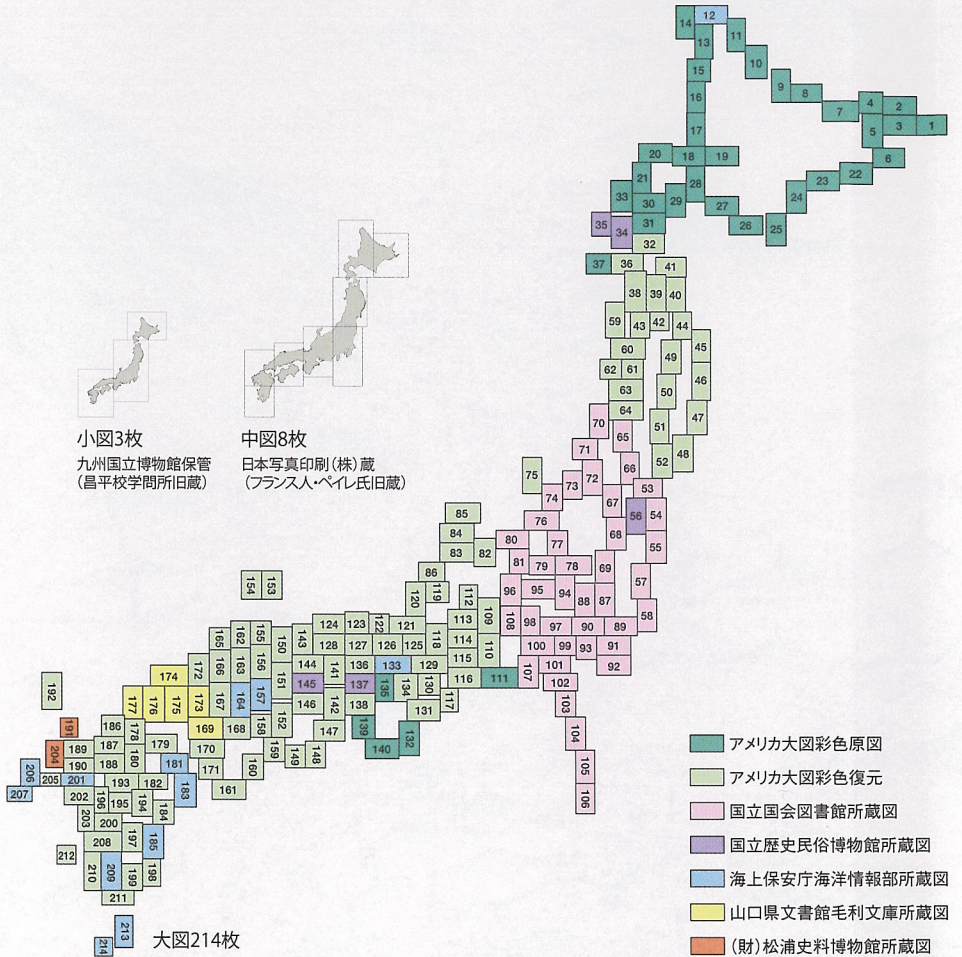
小図3枚
九州国立博物館保管
(昌平校学問所旧蔵)

中図8枚
日本写真印刷(株)蔵
(フランス人・ペイレ氏旧蔵)

大図214枚

アメリカ大図彩色原図
アメリカ大図彩色復元
国立国会図書館所蔵図
国立歴史民俗博物館所蔵図
海上保安庁海洋情報部所蔵図
山口県文書館毛利文庫所蔵図
(財)松浦史料博物館所蔵図

1 2 3 4 5 6 7 8 9 10 11 12 13 14 15 16 17 18 19 20 21 22 23 24 25 26 27 28 29 30 31 32 33 34 35 36 37 38 39 40 41 42 43 44 45 46 47 48 49 50 51 52 53 54 55 56 57 58 59 60 61 62 63 64 65 66 67 68 69 70 71 72 73 74 75 76 77 78 79 80 81 82 83 84 85 86 87 88 89 90 91 92 93 94 95 96 97 98 99 100 101 102 103 104 105 106 107 108 109 110 111 112 113 114 115 116 117 118 119 120 121 122 123 124 125 126 127 128 129 130 131 132 133 134 135 136 137 138 139 140 141 142 143 144 145 146 147 148 149 150 151 152 153 154 155 156 157 158 159 160 161 162 163 164 165 166 167 168 169 170 171 172 173 174 175 176 177 178 179 180 181 182 183 184 185 186 187 188 189 190 191 192 193 194 195 196 197 198 199 200 201 202 203 204 205 206 207 208 209 210 211 212 213 214